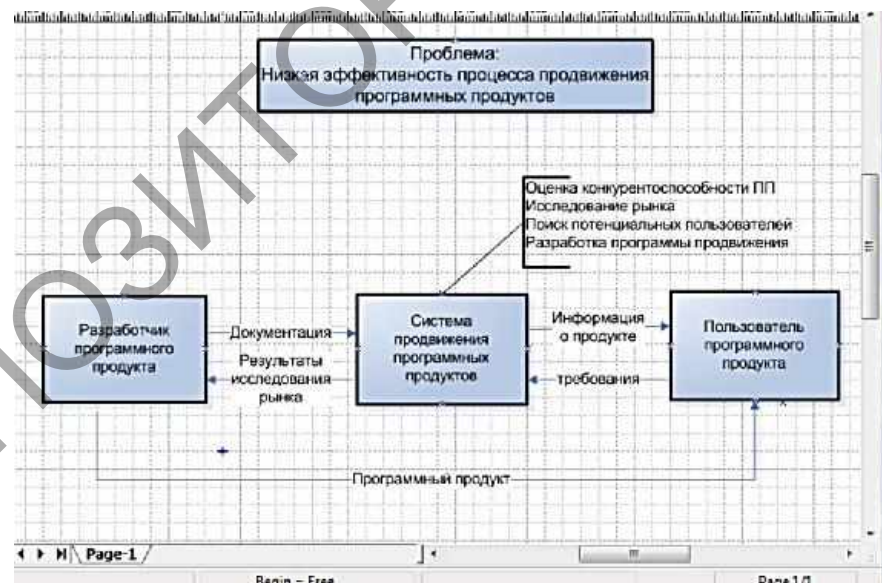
Проблема:
Низкая эффективность процесса продвижения программных продуктов

Оценка конкурентоспособности ПП
Исследование рынка
Поиск потенциальных пользователей
Разработка программы продвижения

Разработчик программного продукта

Документация

Результаты исследования рынка

Система продвижения программных продуктов

Информация о продукте

требования

Пользователь программного продукта

Программный продукт

Page-1

Begin – Free

Page 1/1